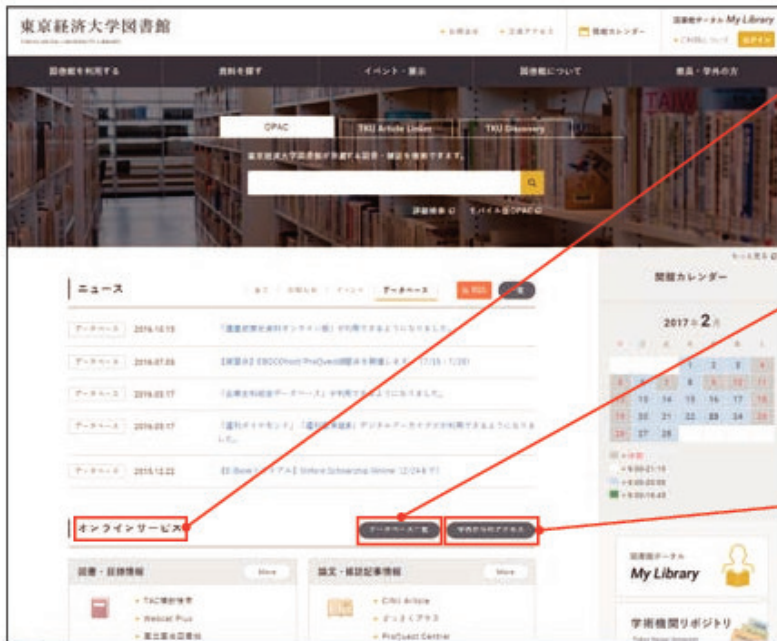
東京経済大学図書館
TOKYO KEIZAI UNIVERSITY LIBRARY

お問合せ　交通アクセス　開館カレンダー　図書館ポータル My Library　ログイン

図書館を利用する　資料を探す　イベント・展示　図書館について　教員・学外の方

TAIW

OPAC　TKU Article Linker　TKU Discovery

東京経済大学図書館が所蔵する図書・雑誌を検索できます。

詳細検索　モバイル版OPAC

ニュース

全て　お知らせ　イベント　データベース　RSS　一覧

データベース　2016.10.13　「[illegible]」が利用できるようになりました。

データベース　2016.07.05　【休業日】EBSCOhost ProQuest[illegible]　(7/15・7/20)

データベース　2016.03.17　「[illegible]データベース」が利用できるようになりました。

データベース　2016.03.17　「週刊ダイヤモンド」「週刊東洋経済」デジタルアーカイブが利用できるようになりました。

データベース　2015.12.22　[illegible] Scholarship Online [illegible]

もっと見る

開館カレンダー

2017年2月

| | | | | | | |
|---|---|---|---|---|---|---|
| | | | 1 | 2 | 3 | 4 |
| 5 | 6 | 7 | 8 | 9 | 10 | 11 |
| 12 | 13 | 14 | 15 | 16 | 17 | 18 |
| 19 | 20 | 21 | 22 | 23 | 24 | 25 |
| 26 | 27 | 28 | | | | |

休館
9:00-21:15
9:00-20:00
9:00-16:45

オンラインサービス

データベース一覧　学外からのアクセス

図書・目録情報　More

TAC電子図書
Webcat Plus
国立国会図書館

論文・雑誌記事情報　More

CiNii Article
ざっさくプラス
ProQuest Central

図書館ポータル
My Library

学術機関リポジトリ